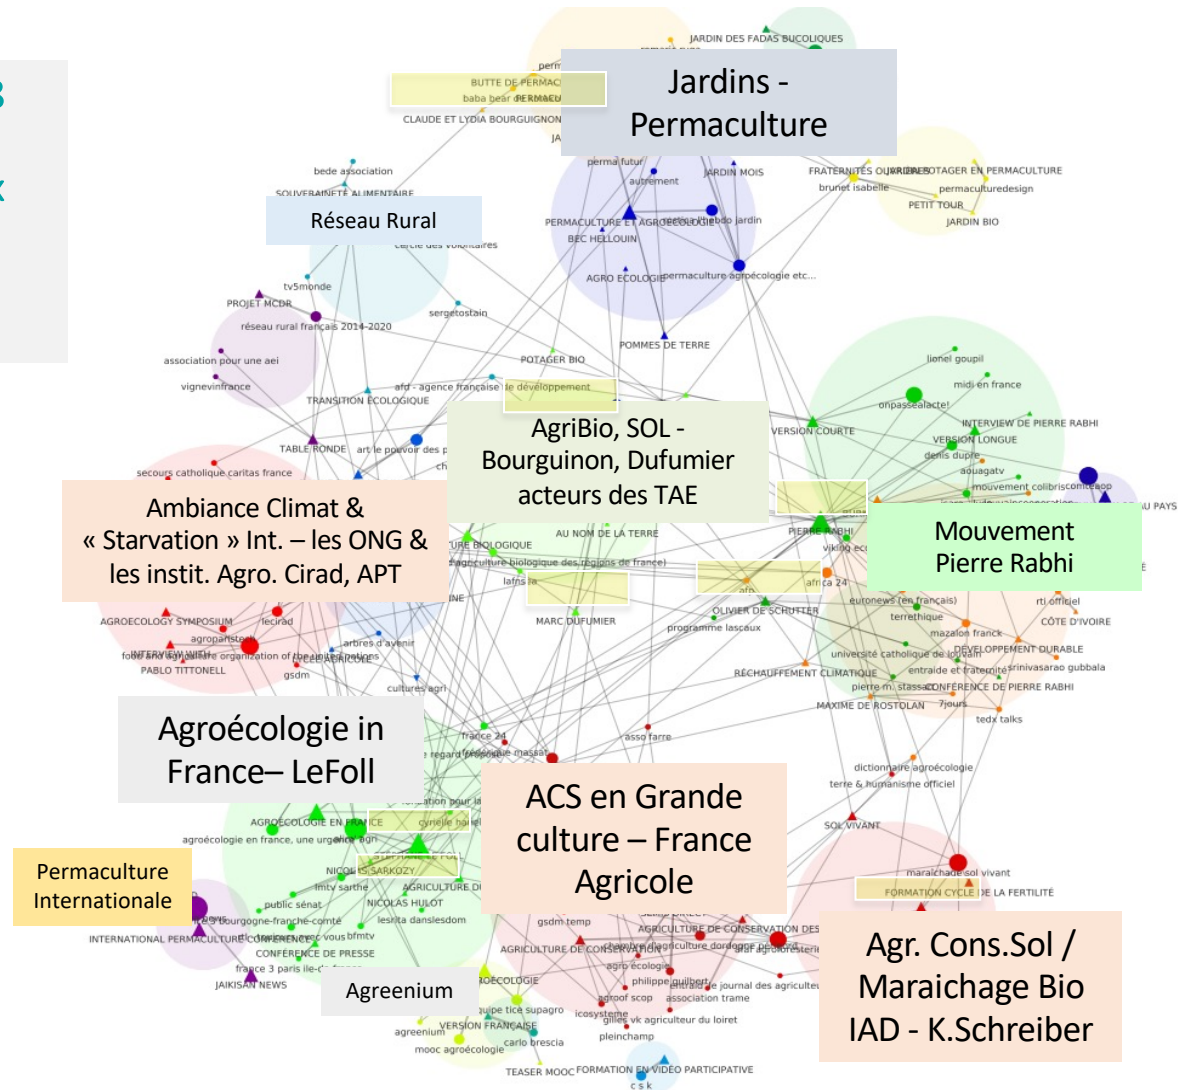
Jardins - Permaculture

Réseau Rural

AgriBio, SOL - Bourguinon, Dufumier acteurs des TAE

Ambiance Climat & « Starvation » Int. – les ONG & les instit. Agro. Cirad, APT

Mouvement Pierre Rabhi

Agroécologie in France– LeFoll

ACS en Grande culture – France Agricole

Permaculture Internationale

Agreenium

Agr. Cons.Sol / Maraichage Bio IAD - K.Schreiber

JARDIN DES FADAS BUCOLIQUES
BUTTE DE PERMACULTURE
baba bear
CLAUDE ET LYDIA BOURGUIGNON
bede association
SOUVERAINETÉ ALIMENTAIRE
perma futur
autrement
JARDIN MOIS
FRATERNITÉS OUVRIÈRES
POTAGER EN PERMACULTURE
brunet isabelle
permaculturedesign
PETIT TOUR
JARDIN BIO
PERMACULTURE ET AGROÉCOLOGIE
hebdo jardin
BEC HELLOUIN
AGRO ÉCOLOGIE
permaculture agroécologie etc...
tv5monde
PROJET MCDR
réseau rural français 2014-2020
sergetostain
association pour une aei
vignevinfrance
POTAGER BIO
POMMES DE TERRE
lionel goupil
midi en france
onpassealacte!
INTERVIEW DE PIERRE RABHI
VERSION LONGUE
VERSION COURTE
denis dupré
aquagaty
mouvement colibris
TRANSITION ÉCOLOGIQUE
afd - agence française de développement
TABLE RONDE
art le pouvoir des
secours catholique caritas france
AU NOM DE LA TERRE
PIERRE RABHI
viking
AGRICULTURE BIOLOGIQUE
agriculture biologique des régions de france
lafns
afd
africa 24
euronews (en français)
rti officiel
terrethique
CÔTE D'IVOIRE
mazalon franck
AGROECOLOGY SYMPOSIUM
lecirad
agroparistech
food and agriculture organization of the united nations
PABLO TITTONELL
gsdm
arbres d'avenir
MARC DUFUMIER
OLIVIER DE SCHUTTER
programme lascaux
université catholique de louvain
DÉVELOPPEMENT DURABLE
entraide et fraternité
srinivasarao gubbala
RÉCHAUFFEMENT CLIMATIQUE
pierre m. stassart
CONFÉRENCE DE PIERRE RABHI
MAXIME DE ROSTOLAN
7jours
tedx talks
cultures agri
france 24
asso farre
dictionnaire agroécologie
terre & humanisme officiel
SOL VIVANT
AGROÉCOLOGIE EN FRANCE
agroécologie en france, une urgence
cyrielle hariel
NICOLAS SARKOZY
maraichage sol vivant
FORMATION CYCLE DE LA FERTILITÉ
lmtv sarthe
AGRICULTURE DE
NICOLAS HULOT
public sénat
lesrita danslesdom
bourgogne-franche-comté
gsdm-temp
AGRICULTURE DE CONSERVATION DES
INTERNATIONAL PERMACULTURE CONFÉRENCE
vous bfmtv
CONFÉRENCE DE PRESSE
AGRICULTURE DE CONSERVATION
chambre d'agriculture dordogne
agro écologie
france 3 paris ile-de-france
JAIKISAN NEWS
philippe guilbert
le journal des agriculteurs
agroof scop
association trame
icosysteme
gilles vk agriculteur du loiret
agreenium
VERSION FRANÇAISE
quipe tice supagro
carlo brescia
pleinchamp
mooc agroécologie
TEASER MOOC
FORMATION EN VIDEO PARTICIPATIVE
c s k
U PAYS